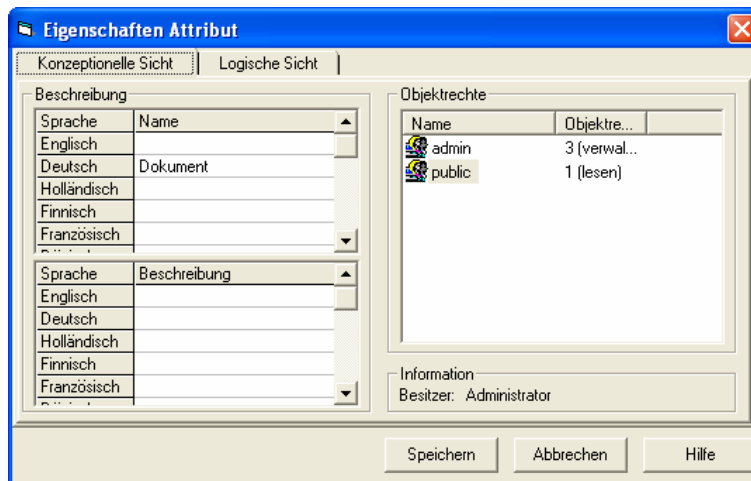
Eigenschaften Attribut

Konzeptionelle Sicht | Logische Sicht

Beschreibung

| Sprache | Name |
|---|---|
| Englisch | |
| Deutsch | Dokument |
| Holländisch | |
| Finnisch | |
| Französisch | |
| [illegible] | |

| Sprache | Beschreibung |
|---|---|
| Englisch | |
| Deutsch | |
| Holländisch | |
| Finnisch | |
| Französisch | |
| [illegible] | |

Objektrechte

| Name | Objektre... |
|---|---|
| admin | 3 (verwal... |
| public | 1 (lesen) |

Information
Besitzer: Administrator

Speichern | Abbrechen | Hilfe